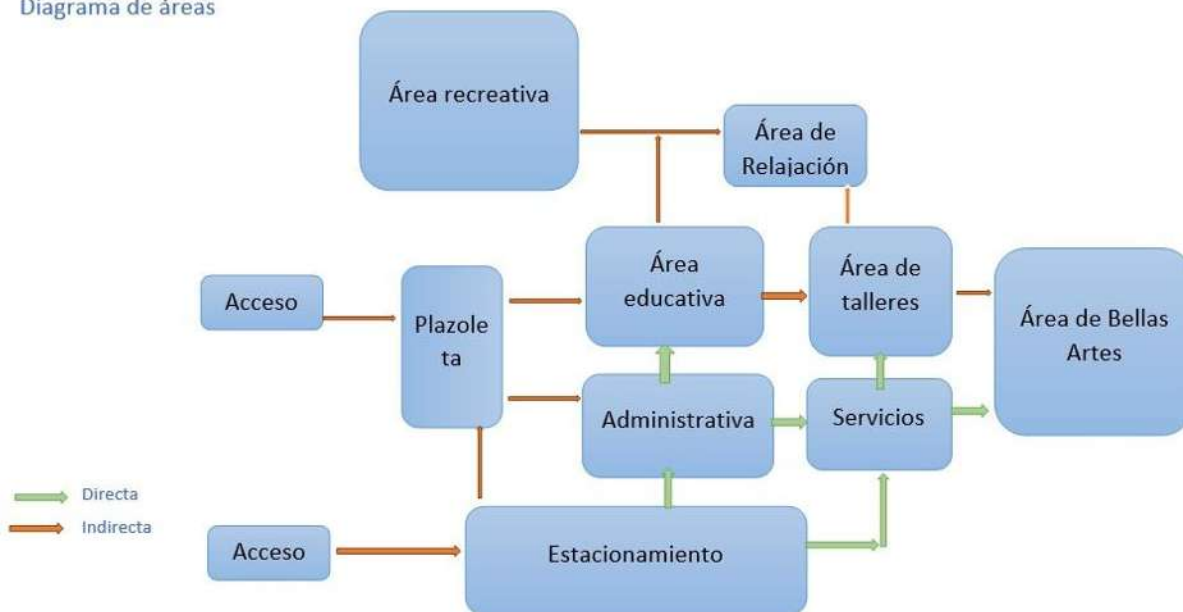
Diagrama de áreas

Área recreativa

Área de Relajación

Acceso

Plazoleta

Área educativa

Área de talleres

Área de Bellas Artes

Administrativa

Servicios

Directa

Indirecta

Acceso

Estacionamiento